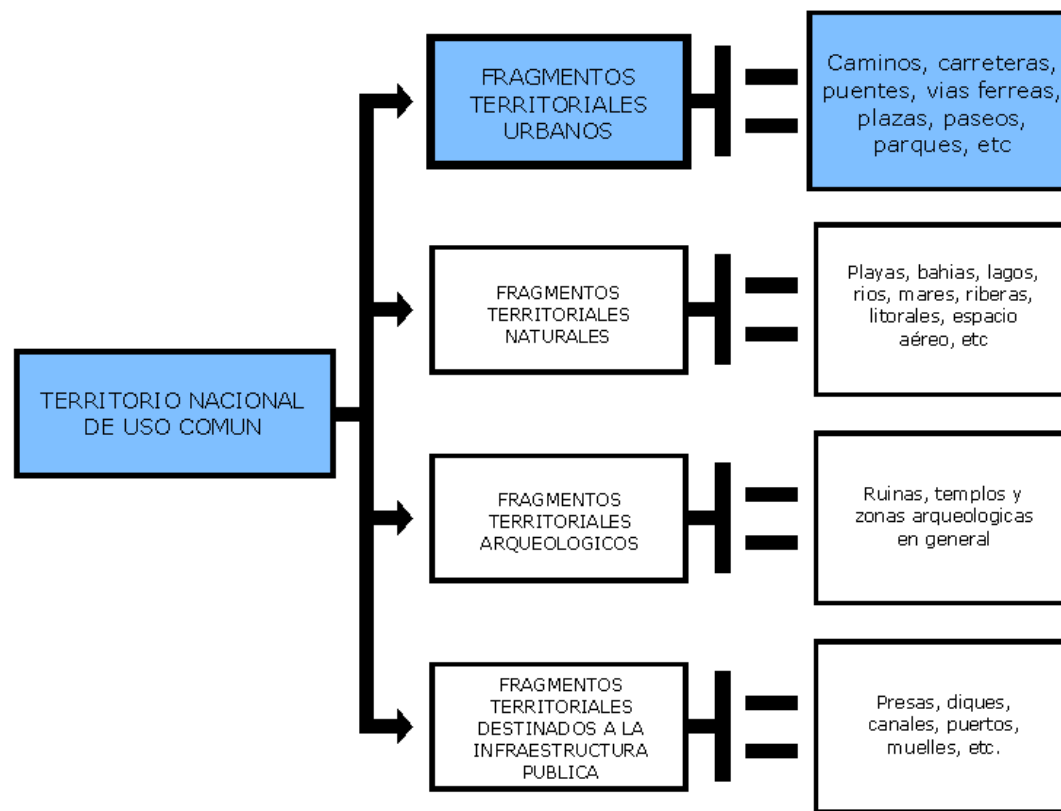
TERRITORIO NACIONAL DE USO COMUN

FRAGMENTOS TERRITORIALES URBANOS

Caminos, carreteras, puentes, vias ferreas, plazas, paseos, parques, etc

FRAGMENTOS TERRITORIALES NATURALES

Playas, bahias, lagos, rios, mares, riberas, litorales, espacio aéreo, etc

FRAGMENTOS TERRITORIALES ARQUEOLOGICOS

Ruinas, templos y zonas arqueologicas en general

FRAGMENTOS TERRITORIALES DESTINADOS A LA INFRAESTRUCTURA PUBLICA

Presas, diques, canales, puertos, muelles, etc.